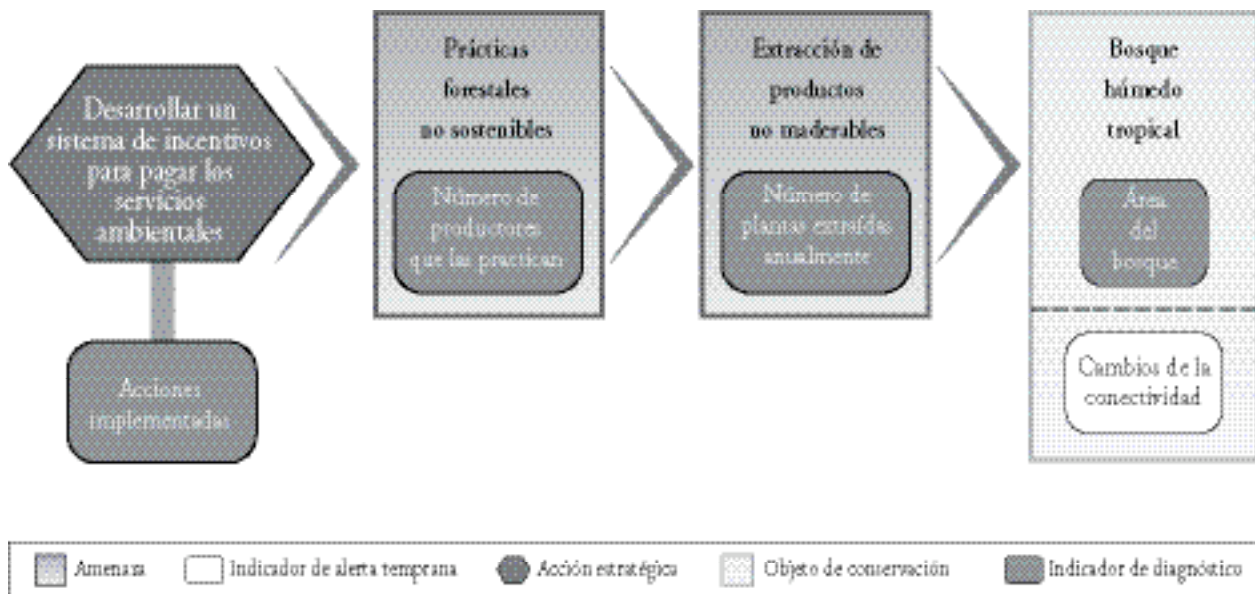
Desarrollar un sistema de incentivos para pagar los servicios ambientales

Acciones implementadas

Prácticas forestales no sostenibles

Número de productores que las practican

Extracción de productos no maderables

Número de plantas extraídas anualmente

Bosque húmedo tropical

Área del bosque

Cambios de la conectividad

Amenaza
Indicador de alerta temprana
Acción estratégica
Objeto de conservación
Indicador de diagnóstico